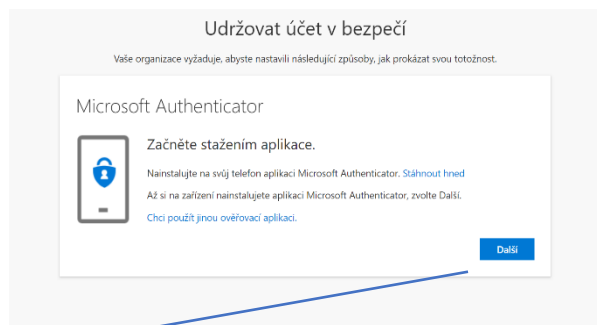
Udržovat účet v bezpečí

Vaše organizace vyžaduje, abyste nastavili následující způsoby, jak prokázat svou totožnost.

Microsoft Authenticator

Začněte stažením aplikace.

Nainstalujte na svůj telefon aplikaci Microsoft Authenticator. Stáhnout hned

Až si na zařízení nainstalujete aplikaci Microsoft Authenticator, zvolte Další.

Chci použít jinou ověřovací aplikaci.

Další